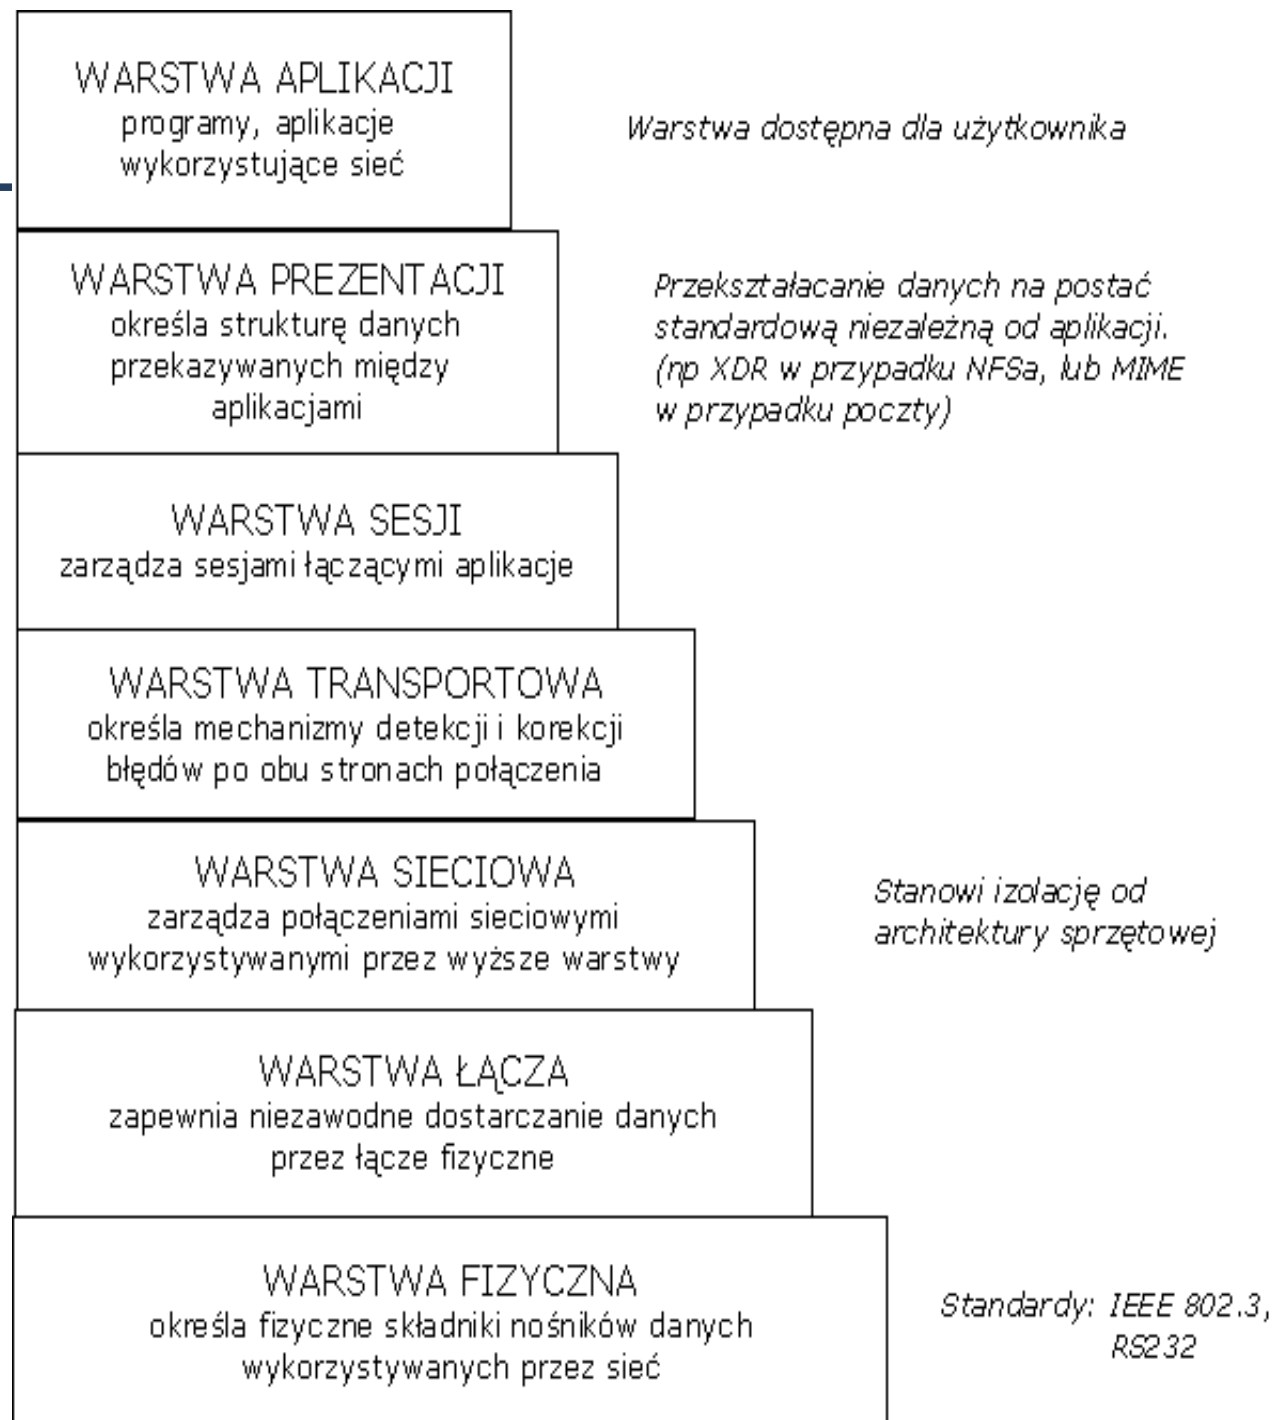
WARSTWA APLIKACJI
programy, aplikacje wykorzystujące sieć

Warstwa dostępna dla użytkownika

WARSTWA PREZENTACJI
określa strukturę danych przekazywanych między aplikacjami

Przekształacanie danych na postać standardową niezależną od aplikacji. (np XDR w przypadku NFSa, lub MIME w przypadku poczty)

WARSTWA SESJI
zarządza sesjami łączącymi aplikacje

WARSTWA TRANSPORTOWA
określa mechanizmy detekcji i korekcji błędów po obu stronach połączenia

WARSTWA SIECIOWA
zarządza połączeniami sieciowymi wykorzystywanymi przez wyższe warstwy

Stanowi izolację od architektury sprzętowej

WARSTWA ŁĄCZA
zapewnia niezawodne dostarczanie danych przez łącze fizyczne

WARSTWA FIZYCZNA
określa fizyczne składniki nośników danych wykorzystywanych przez sieć

Standardy: IEEE 802.3, RS232